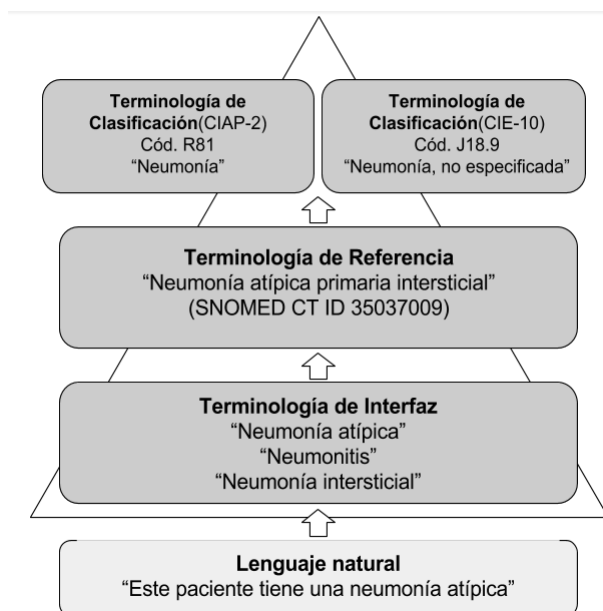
Terminología de Clasificación(CIAP-2)
Cód. R81
“Neumonía”

Terminología de Clasificación(CIE-10)
Cód. J18.9
“Neumonía, no especificada”

Terminología de Referencia
“Neumonía atípica primaria intersticial”
(SNOMED CT ID 35037009)

Terminología de Interfaz
“Neumonía atípica”
“Neumonitis”
“Neumonía intersticial”

Lenguaje natural
“Este paciente tiene una neumonía atípica”